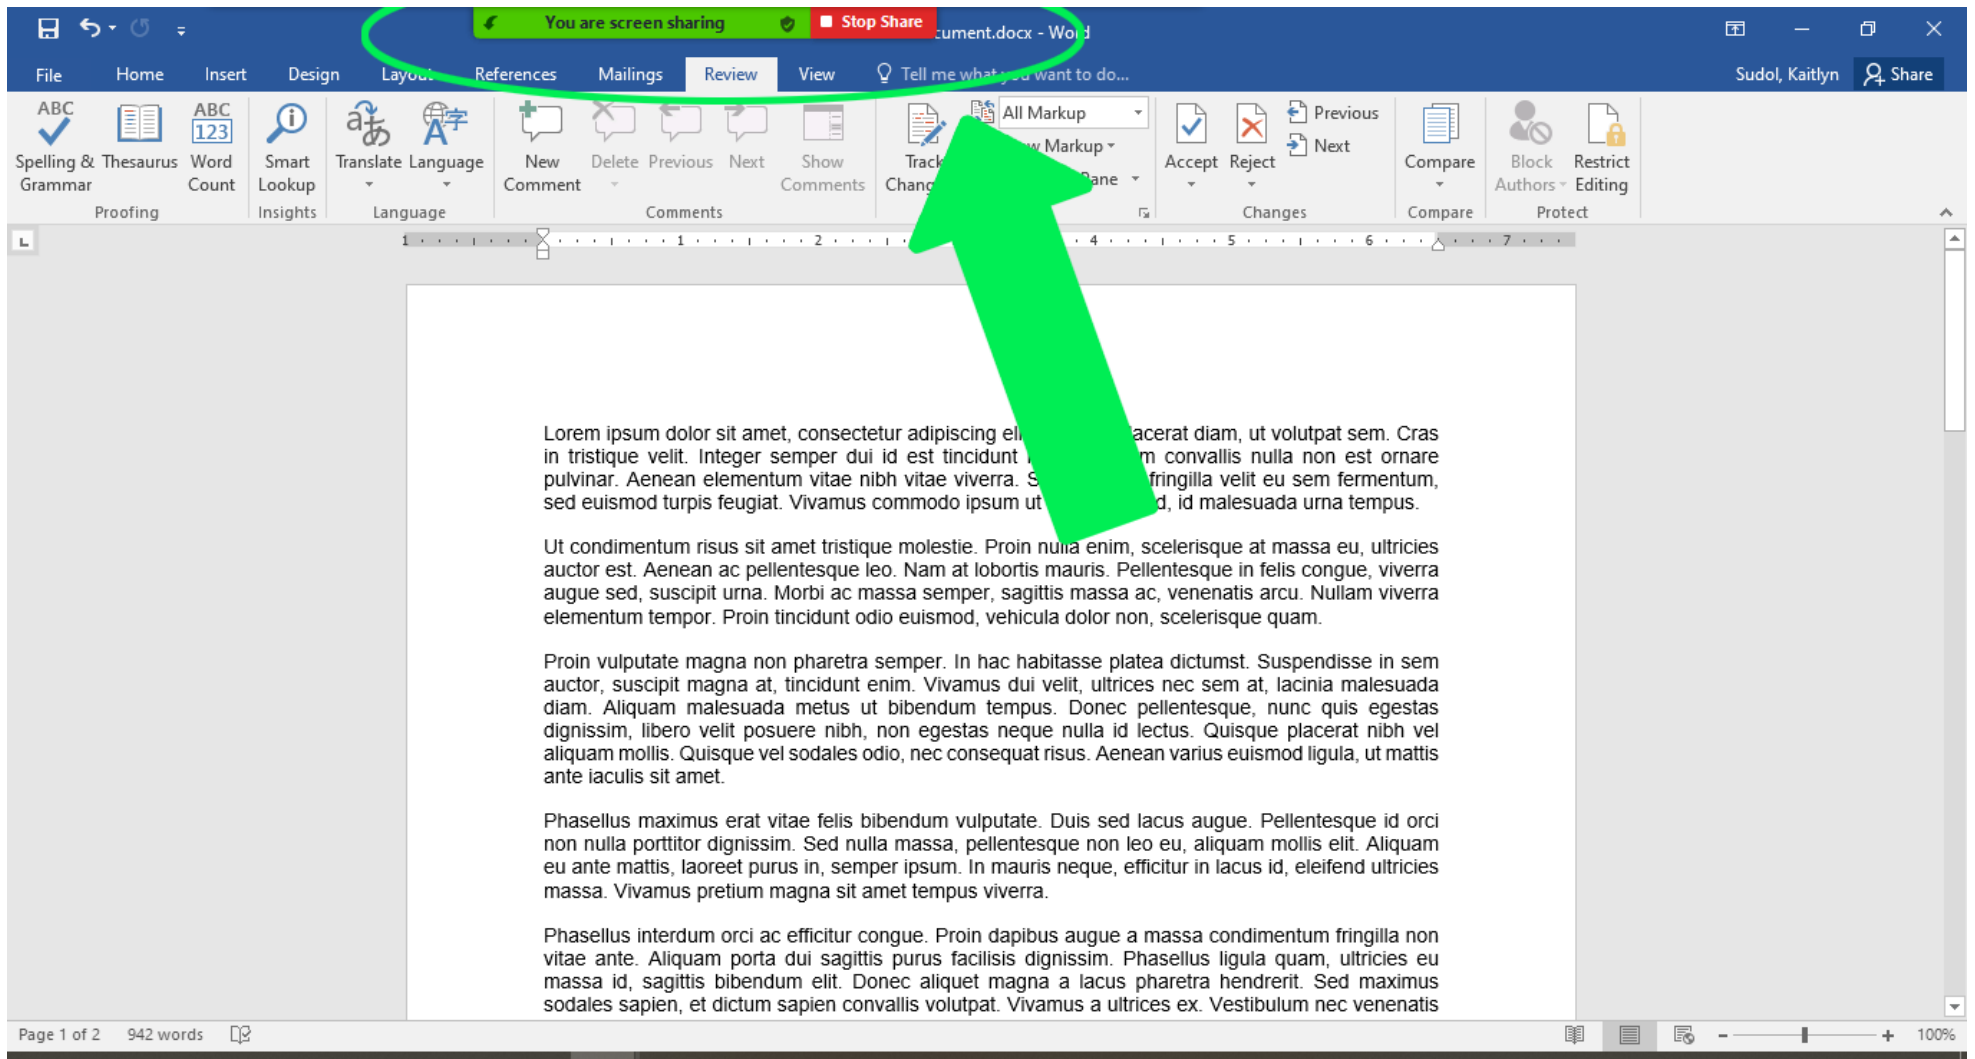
You are screen sharing
Stop Share
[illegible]ument.docx - Wo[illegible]

File Home Insert Design Layou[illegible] References Mailings Review View Tell me wha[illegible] want to do...
Sudol, Kaitlyn Share

ABC Spelling & Grammar
Thesaurus
ABC 123 Word Count
Proofing
Smart Lookup
Insights
Translate
Language
Language
New Comment
Delete
Previous
Next
Show Comments
Comments
Track Chang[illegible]
All Markup
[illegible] Markup
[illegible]ane
Accept
Reject
Previous
Next
Changes
Compare
Compare
Block Authors
Restrict Editing
Protect

Lorem ipsum dolor sit amet, consectetur adipiscing el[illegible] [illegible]acerat diam, ut volutpat sem. Cras in tristique velit. Integer semper dui id est tincidunt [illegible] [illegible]m convallis nulla non est ornare pulvinar. Aenean elementum vitae nibh vitae viverra. S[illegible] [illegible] fringilla velit eu sem fermentum, sed euismod turpis feugiat. Vivamus commodo ipsum ut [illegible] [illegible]d, id malesuada urna tempus.

Ut condimentum risus sit amet tristique molestie. Proin nulla enim, scelerisque at massa eu, ultricies auctor est. Aenean ac pellentesque leo. Nam at lobortis mauris. Pellentesque in felis congue, viverra augue sed, suscipit urna. Morbi ac massa semper, sagittis massa ac, venenatis arcu. Nullam viverra elementum tempor. Proin tincidunt odio euismod, vehicula dolor non, scelerisque quam.

Proin vulputate magna non pharetra semper. In hac habitasse platea dictumst. Suspendisse in sem auctor, suscipit magna at, tincidunt enim. Vivamus dui velit, ultrices nec sem at, lacinia malesuada diam. Aliquam malesuada metus ut bibendum tempus. Donec pellentesque, nunc quis egestas dignissim, libero velit posuere nibh, non egestas neque nulla id lectus. Quisque placerat nibh vel aliquam mollis. Quisque vel sodales odio, nec consequat risus. Aenean varius euismod ligula, ut mattis ante iaculis sit amet.

Phasellus maximus erat vitae felis bibendum vulputate. Duis sed lacus augue. Pellentesque id orci non nulla porttitor dignissim. Sed nulla massa, pellentesque non leo eu, aliquam mollis elit. Aliquam eu ante mattis, laoreet purus in, semper ipsum. In mauris neque, efficitur in lacus id, eleifend ultricies massa. Vivamus pretium magna sit amet tempus viverra.

Phasellus interdum orci ac efficitur congue. Proin dapibus augue a massa condimentum fringilla non vitae ante. Aliquam porta dui sagittis purus facilisis dignissim. Phasellus ligula quam, ultricies eu massa id, sagittis bibendum elit. Donec aliquet magna a lacus pharetra hendrerit. Sed maximus sodales sapien, et dictum sapien convallis volutpat. Vivamus a ultrices ex. Vestibulum nec venenatis

Page 1 of 2 942 words 100%